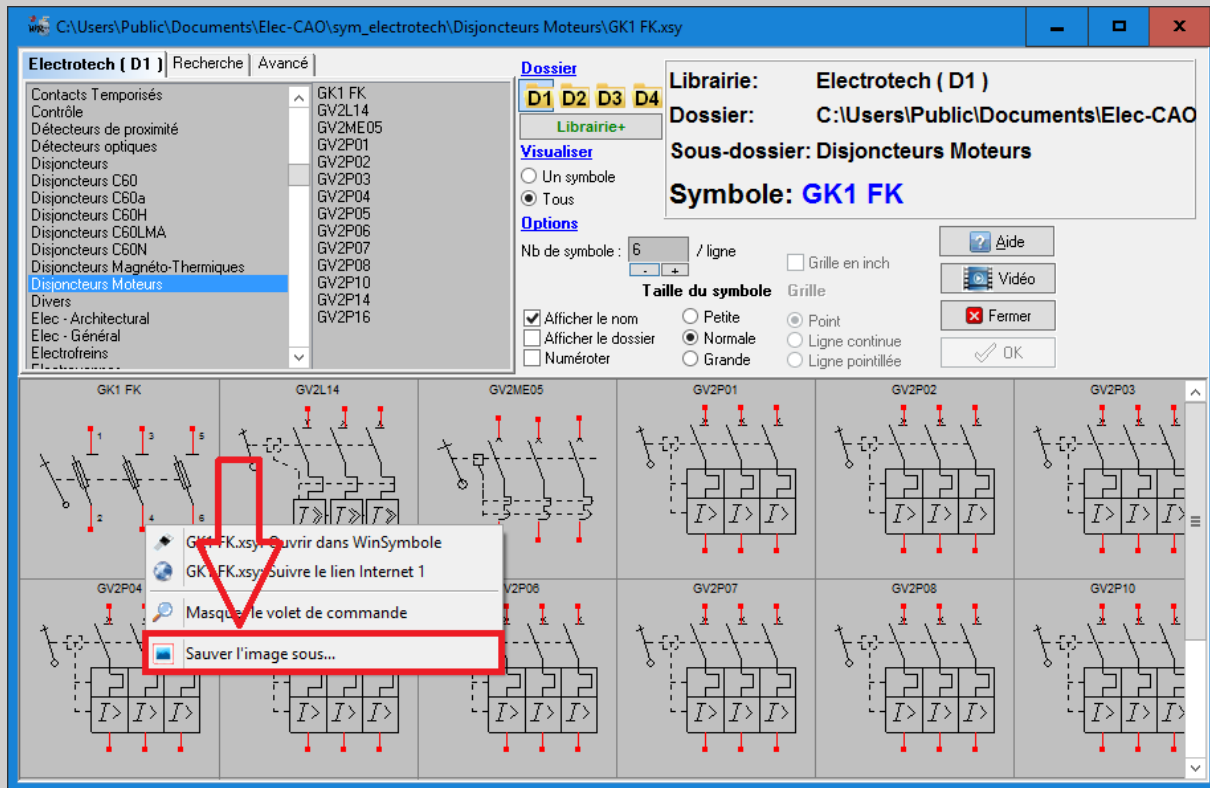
C:\Users\Public\Documents\Elec-CAO\sym_electrotech\Disjoncteurs Moteurs\GK1 FK.xsy

Electrotech ( D1 ) | Recherche | Avancé

Contacts Temporisés
Contrôle
Détecteurs de proximité
Détecteurs optiques
Disjoncteurs
Disjoncteurs C60
Disjoncteurs C60a
Disjoncteurs C60H
Disjoncteurs C60LMA
Disjoncteurs C60N
Disjoncteurs Magnéto-Thermiques
Disjoncteurs Moteurs
Divers
Elec - Architectural
Elec - Général
Electrofreins

GK1 FK
GV2L14
GV2ME05
GV2P01
GV2P02
GV2P03
GV2P04
GV2P05
GV2P06
GV2P07
GV2P08
GV2P10
GV2P14
GV2P16

Dossier
D1 D2 D3 D4
Librairie+
Visualiser
Un symbole
Tous
Options
Nb de symbole : 6 / ligne
- +
Taille du symbole
Afficher le nom
Afficher le dossier
Numéroter
Petite
Normale
Grande
Grille en inch
Grille
Point
Ligne continue
Ligne pointillée

Librairie: Electrotech ( D1 )
Dossier: C:\Users\Public\Documents\Elec-CAO
Sous-dossier: Disjoncteurs Moteurs
Symbole: GK1 FK

Aide
Vidéo
Fermer
OK

GK1 FK | GV2L14 | GV2ME05 | GV2P01 | GV2P02 | GV2P03
1 3 5
2 4 6
GV2P04 | GV2P06 | GV2P07 | GV2P08 | GV2P10

GK1 FK.xsy: Ouvrir dans WinSymbole
GK1 FK.xsy: Suivre le lien Internet 1
Masquer le volet de commande
Sauver l'image sous...